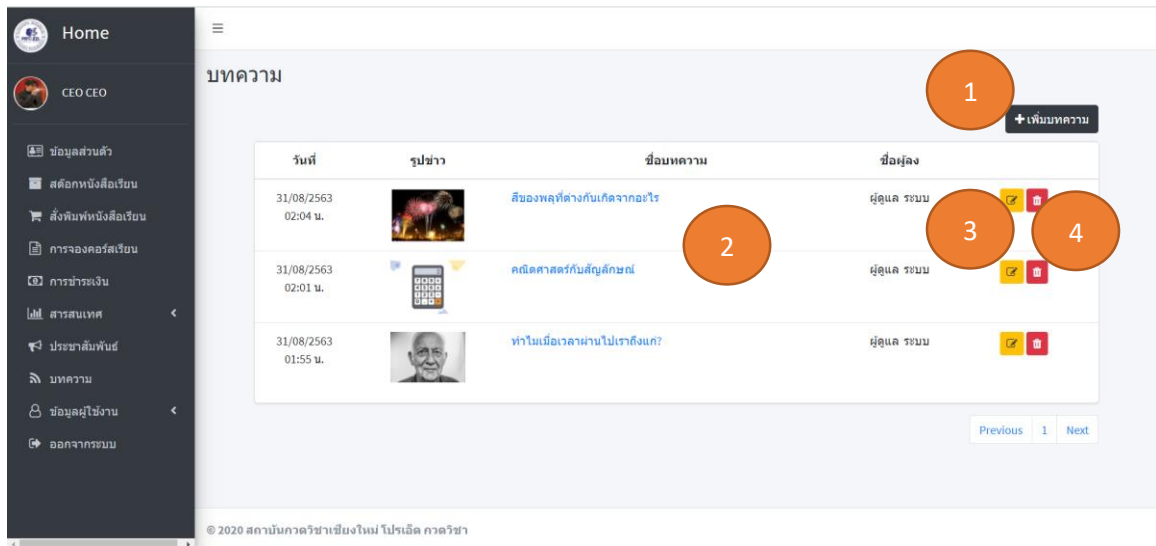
Home

CEO CEO

ข้อมูลส่วนตัว
สต๊อกหนังสือเรียน
สั่งพิมพ์หนังสือเรียน
การจองคอร์สเรียน
การชำระเงิน
สารสนเทศ
ประชาสัมพันธ์
บทความ
ข้อมูลผู้ใช้งาน
ออกจากระบบ

≡

บทความ

1

+ เพิ่มบทความ

| วันที่ | รูปข่าว | ชื่อบทความ | ชื่อผู้ลง | |
|---|---|---|---|---|
| 31/08/2563 02:04 น. | | สีของพลุที่ต่างกันเกิดจากอะไร | ผู้ดูแล ระบบ | |
| 31/08/2563 02:01 น. | | คณิตศาสตร์กับสัญลักษณ์ | ผู้ดูแล ระบบ | |
| 31/08/2563 01:55 น. | | ทำไมเมื่อเวลาผ่านไปเราถึงแก่? | ผู้ดูแล ระบบ | |

2

3

4

Previous 1 Next

© 2020 สถาบันกวดวิชาเชียงใหม่ โปรเอ็ด กวดวิชา